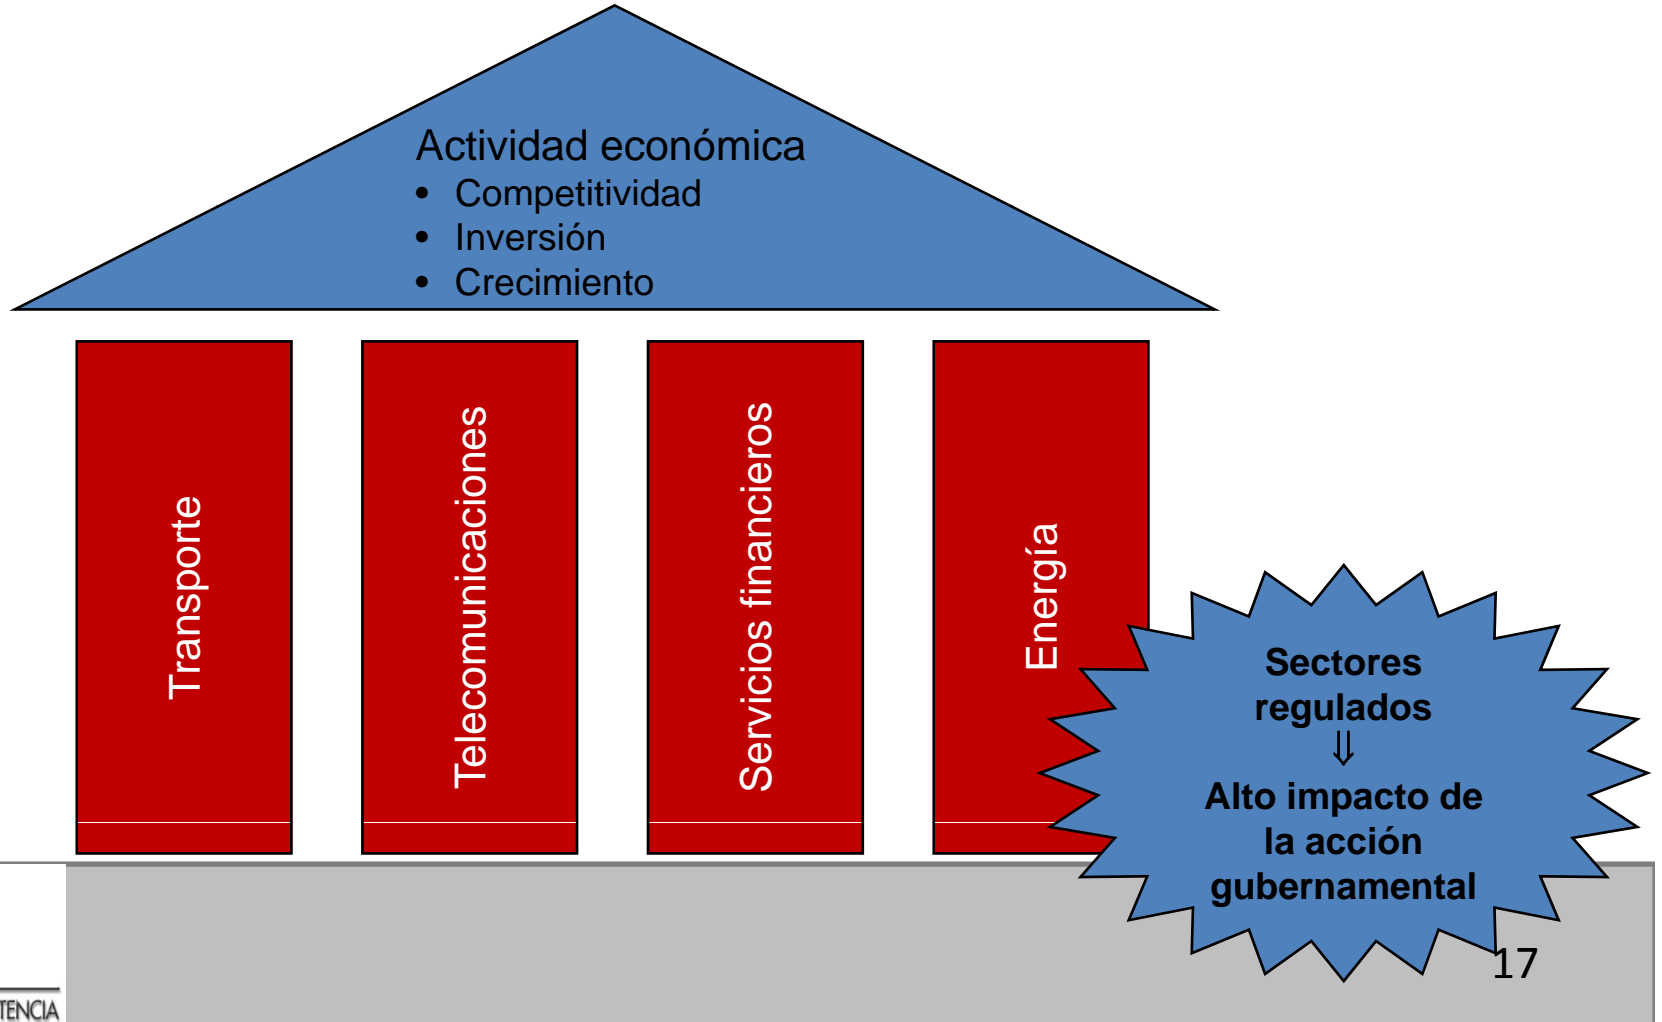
Actividad económica
• Competitividad
• Inversión
• Crecimiento

Transporte

Telecomunicaciones

Servicios financieros

Energía

Sectores regulados
⇓
Alto impacto de la acción gubernamental

17

TENCIA